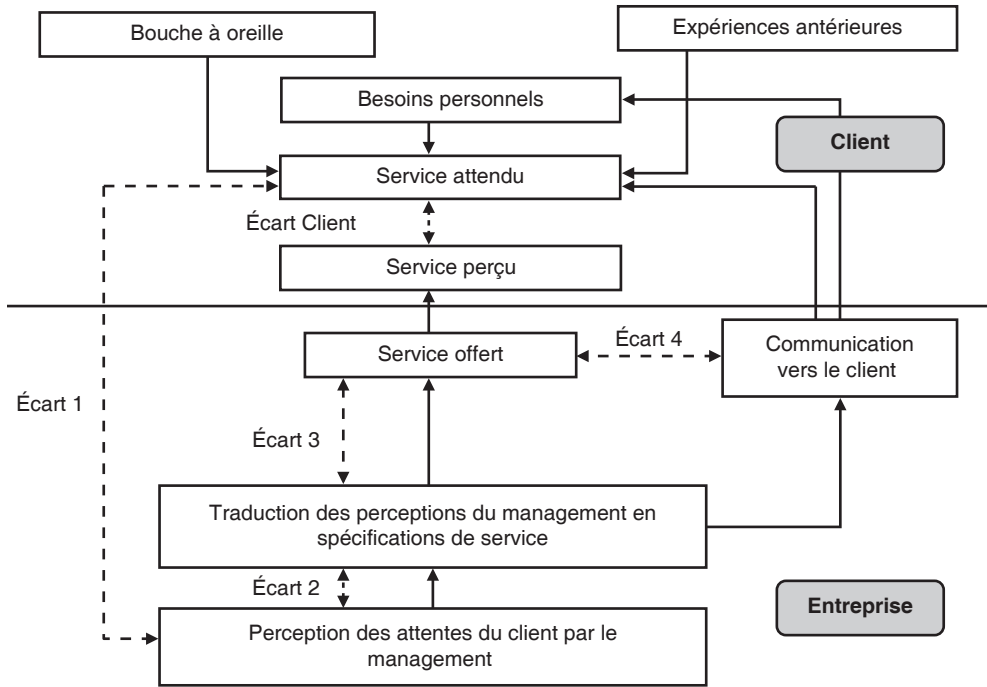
Bouche à oreille

Expériences antérieures

Besoins personnels

Client

Service attendu

Écart Client

Service perçu

Service offert

Écart 4

Communication vers le client

Écart 1

Écart 3

Traduction des perceptions du management en spécifications de service

Écart 2

Entreprise

Perception des attentes du client par le management